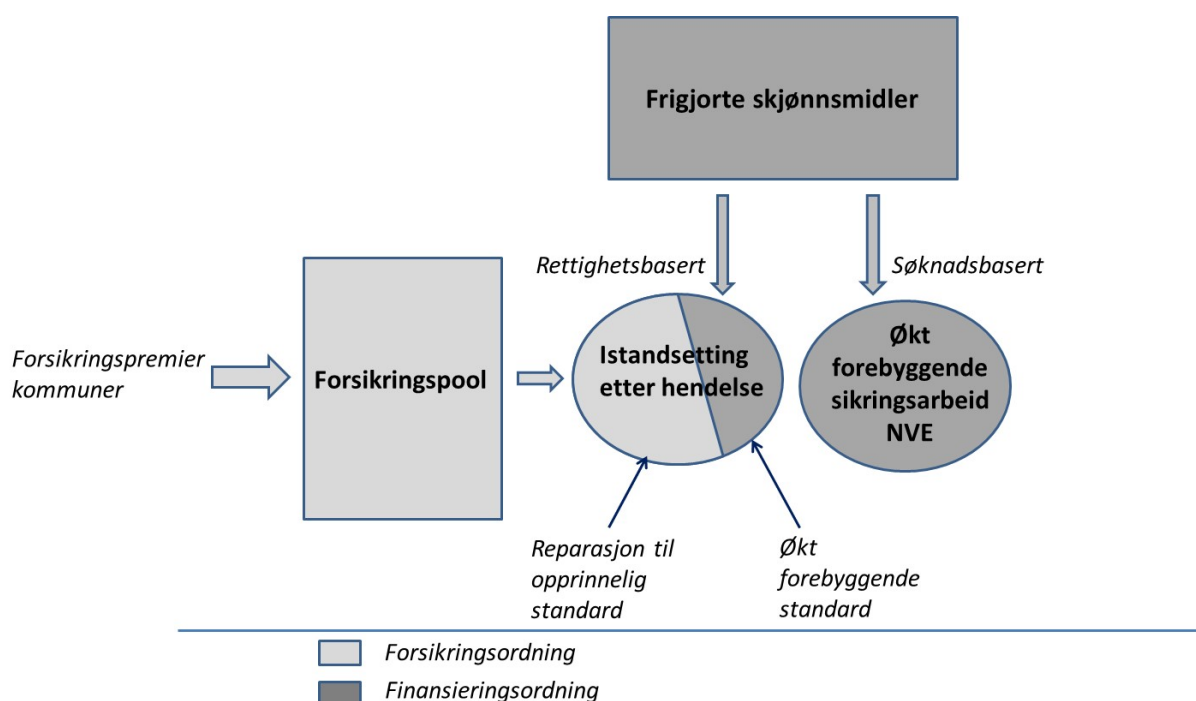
Frigjorte skjønnsmidler

Rettighetsbasert

Søknadsbasert

Forsikringspremier kommuner

Forsikringspool

Istandsetting etter hendelse

Økt forebyggende sikringsarbeid NVE

Reparasjon til opprinnelig standard

Økt forebyggende standard

Forsikringsordning

Finansieringsordning